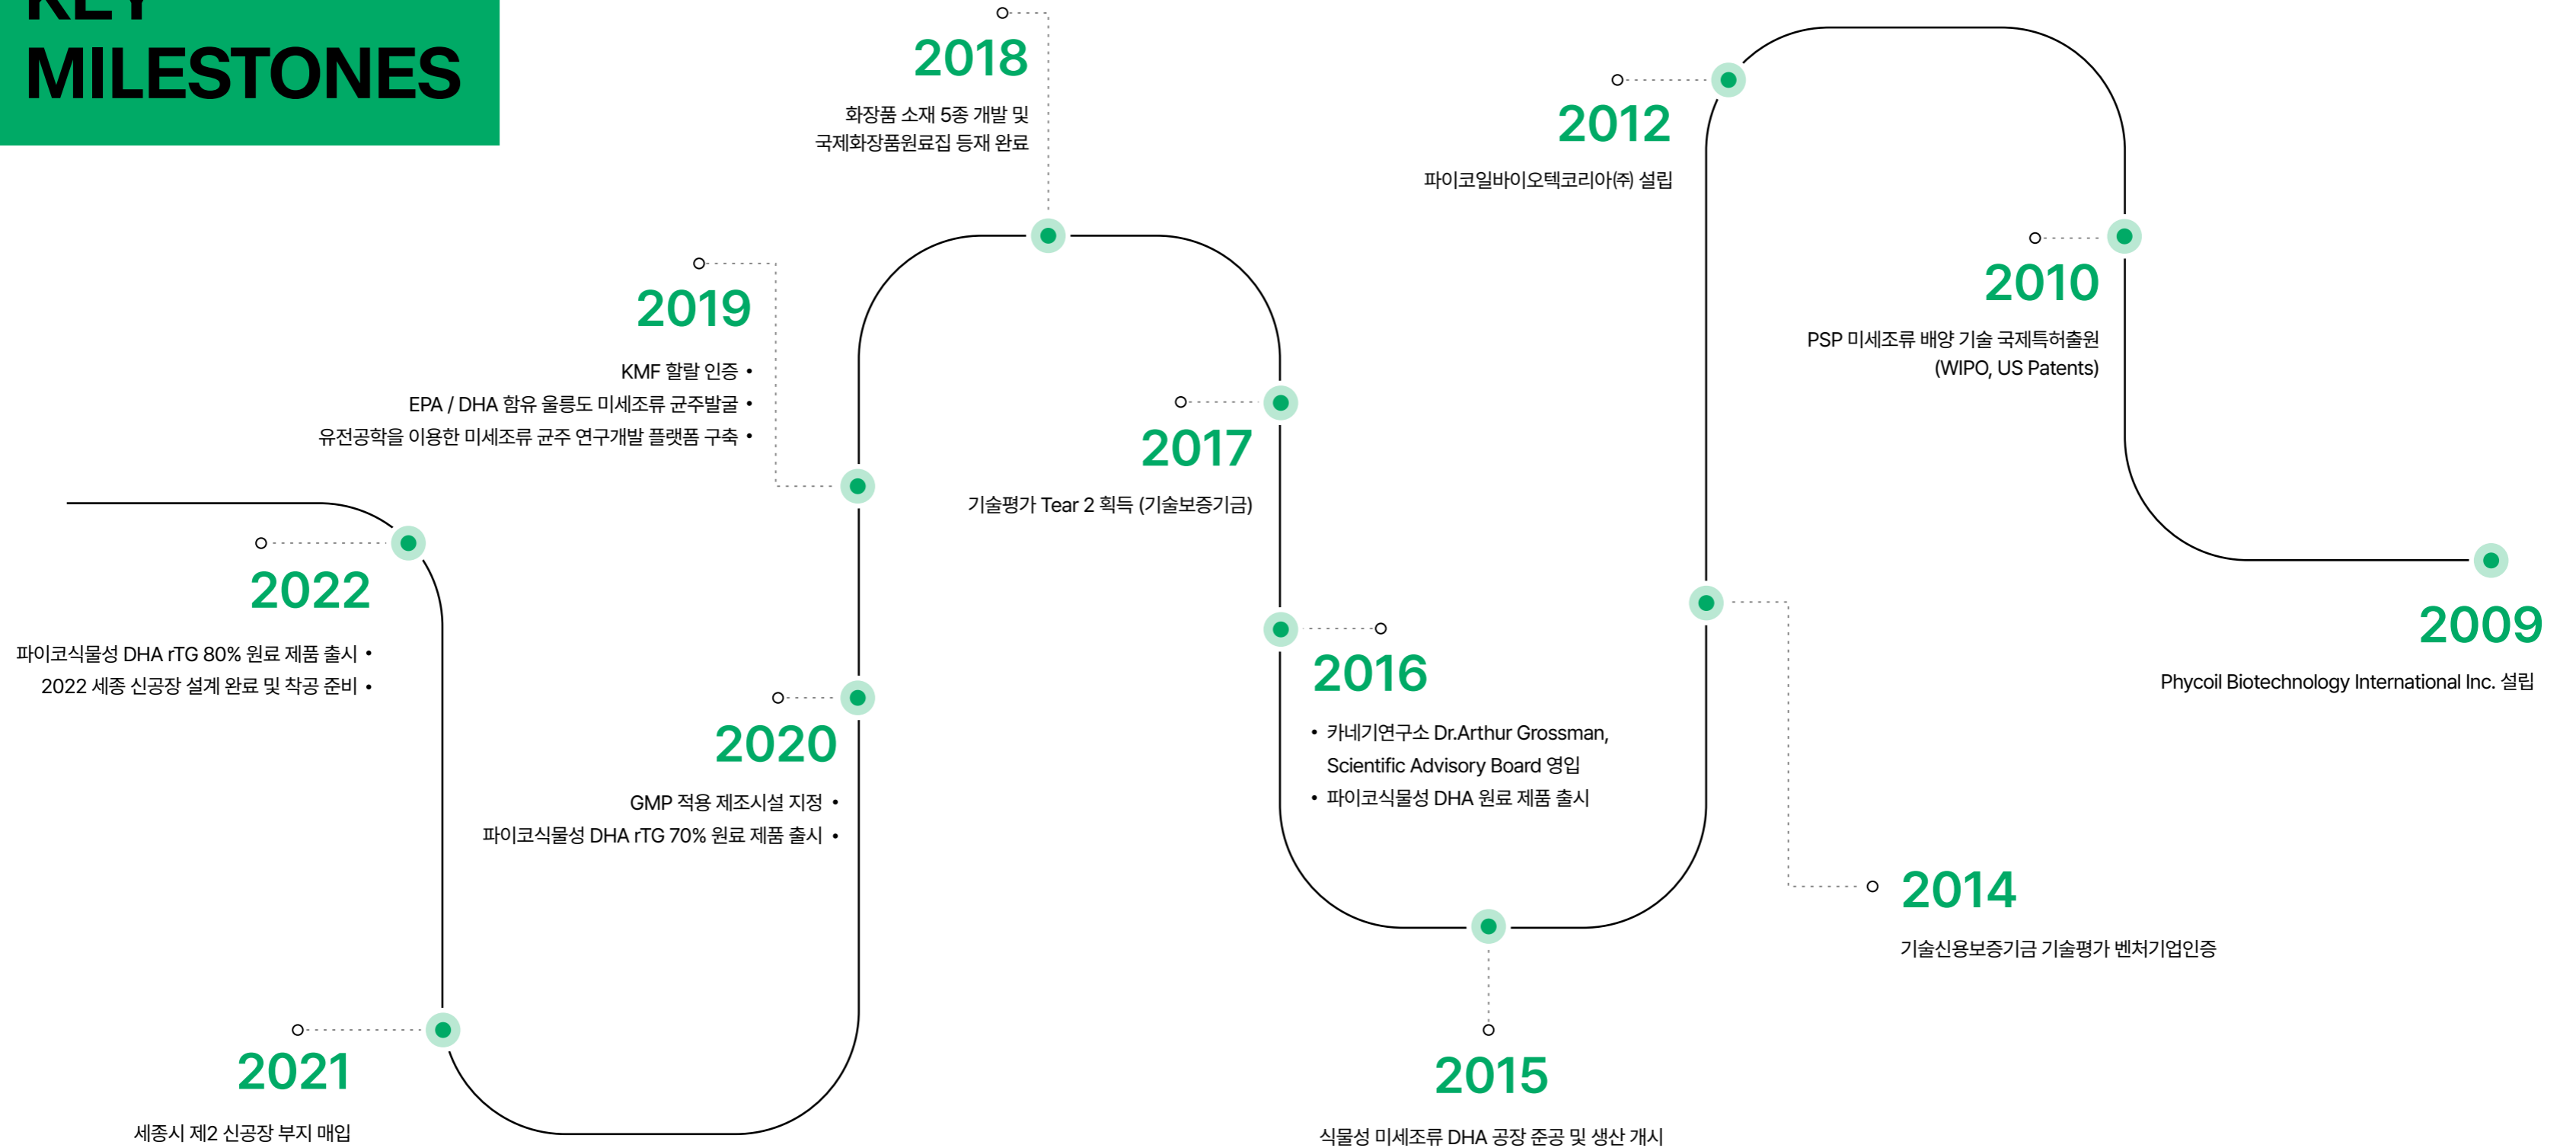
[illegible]
MILESTONES

2018
화장품 소재 5종 개발 및
국제화장품원료집 등재 완료

2012
파이코일바이오텍코리아㈜ 설립

2010
PSP 미세조류 배양 기술 국제특허출원
(WIPO, US Patents)

2019
KMF 할랄 인증 •
EPA / DHA 함유 울릉도 미세조류 균주발굴 •
유전공학을 이용한 미세조류 균주 연구개발 플랫폼 구축 •

2017
기술평가 Tear 2 획득 (기술보증기금)

2022
파이코식물성 DHA rTG 80% 원료 제품 출시 •
2022 세종 신공장 설계 완료 및 착공 준비 •

2016
• 카네기연구소 Dr.Arthur Grossman, Scientific Advisory Board 영입
• 파이코식물성 DHA 원료 제품 출시

2009
Phycoil Biotechnology International Inc. 설립

2020
GMP 적용 제조시설 지정 •
파이코식물성 DHA rTG 70% 원료 제품 출시 •

2014
기술신용보증기금 기술평가 벤처기업인증

2021
세종시 제2 신공장 부지 매입

2015
식물성 미세조류 DHA 공장 준공 및 생산 개시